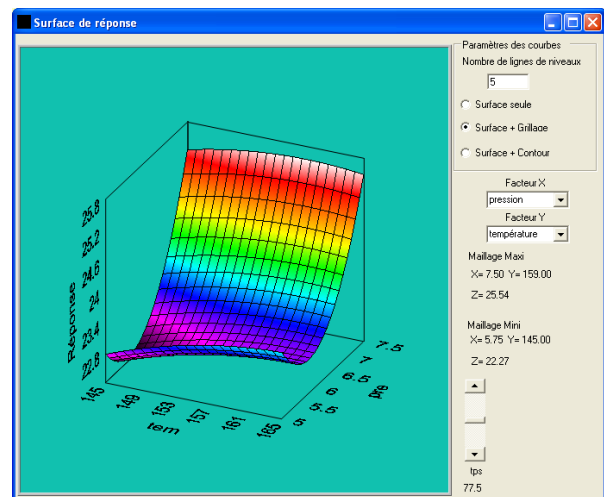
Surface de réponse

Réponse

25.8
25.2
24.6
24
23.4
22.8

145
149
153
157
161
165
tem

5
5.5
6
6.5
7
7.5
pre

Paramètres des courbes
Nombre de lignes de niveaux
5
Surface seule
Surface + Grillage
Surface + Contour

Facteur X
pression
Facteur Y
température

Maillage Maxi
X= 7.50 Y= 159.00
Z= 25.54

Maillage Mini
X= 5.75 Y= 145.00
Z= 22.27

tps
77.5